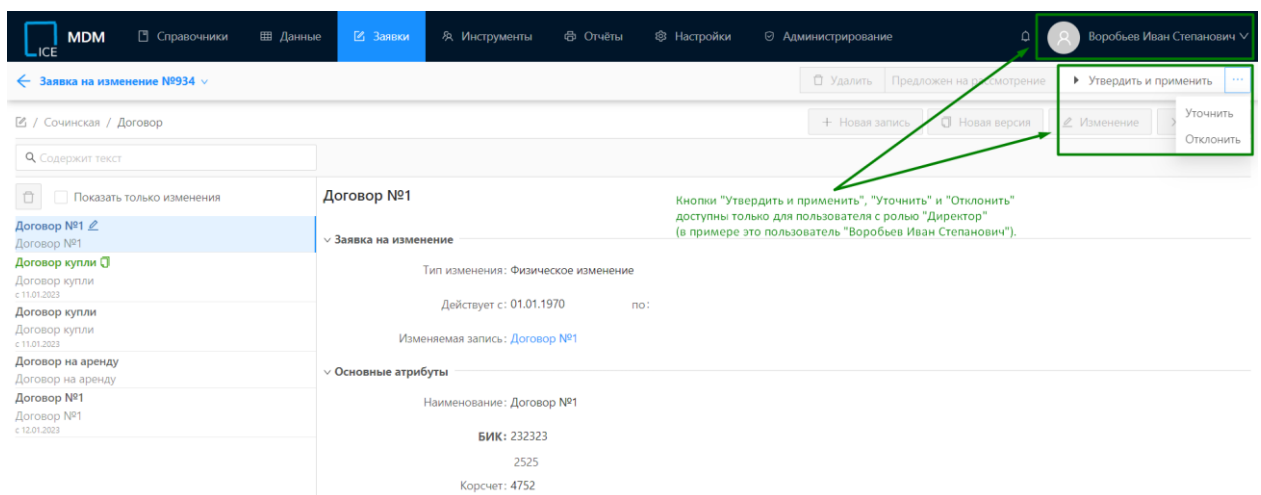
ICE MDM Справочники Данные Заявки Инструменты Отчёты Настройки Администрирование Воробьев Иван Степанович

← Заявка на изменение №934

Удалить Предложен на рассмотрение Утвердить и применить ···

Уточнить
Отклонить

/ Сочинская / Договор

Новая запись Новая версия Изменение

Содержит текст

Показать только изменения

Договор №1
Договор №1
Договор купли
Договор купли
с 11.01.2023
Договор купли
Договор купли
с 11.01.2023
Договор на аренду
Договор на аренду
Договор №1
Договор №1
с 12.01.2023

Договор №1

Кнопки "Утвердить и применить", "Уточнить" и "Отклонить" доступны только для пользователя с ролью "Директор" (в примере это пользователь "Воробьев Иван Степанович").

Заявка на изменение

Тип изменения: Физическое изменение

Действует с: 01.01.1970 по:

Изменяемая запись: Договор №1

Основные атрибуты

Наименование: Договор №1

БИК: 232323

2525

Корсчет: 4752